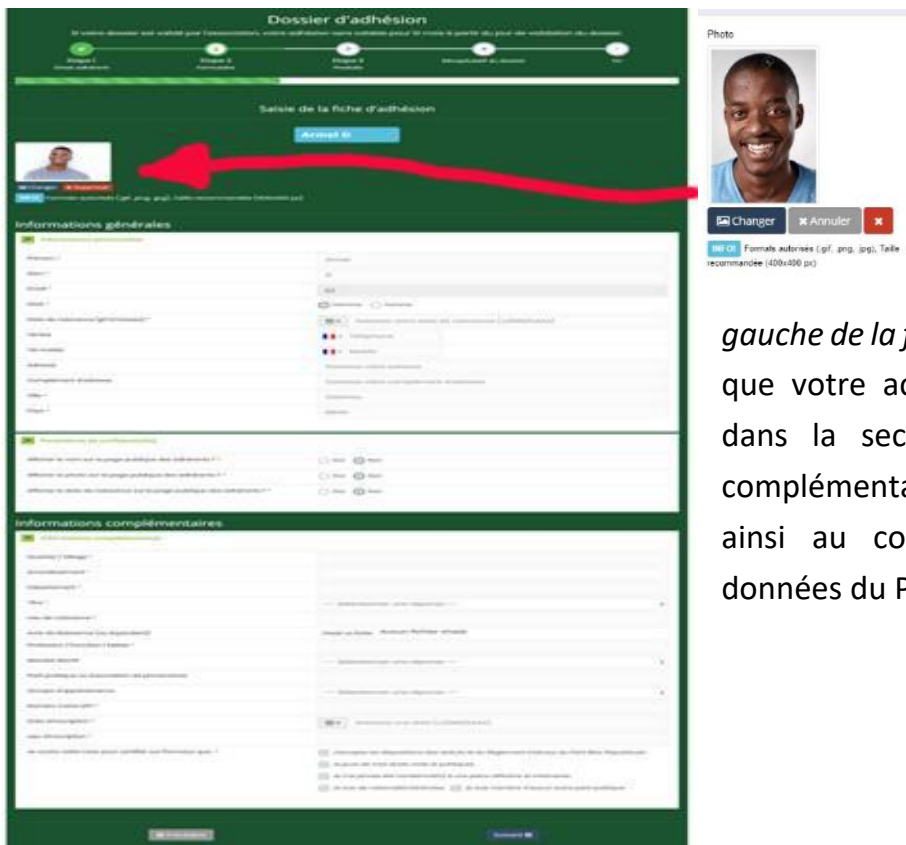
Dossier d'adhésion

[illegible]

Saisie de la fiche d'adhésion

Changer Supprimer

INFO! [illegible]

Informations générales

Informations complémentaires

Photo

Changer ✖ Annuler ✖

INFO! Formats autorisés (.gif, .png, .jpg), Taille recommandée (400x400 px)

*gauche de la f*
que votre ac
dans la sec
complémenta
ainsi au co
données du P